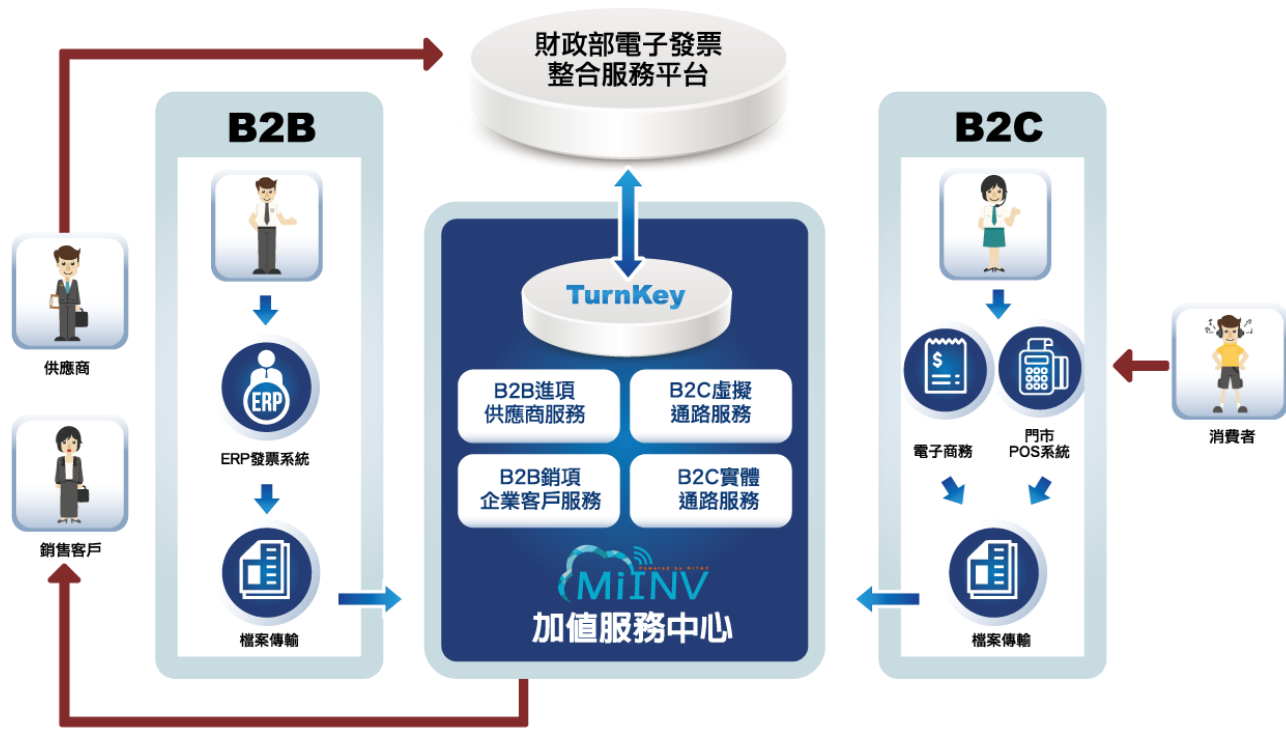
財政部電子發票
整合服務平台

B2B

ERP

ERP發票系統

檔案傳輸

供應商

銷售客戶

TurnKey

B2B進項
供應商服務

B2C虛擬
通路服務

B2B銷項
企業客戶服務

B2C實體
通路服務

Powered by MITAC

MiINV

加值服務中心

B2C

$

電子商務

門市
POS系統

檔案傳輸

消費者